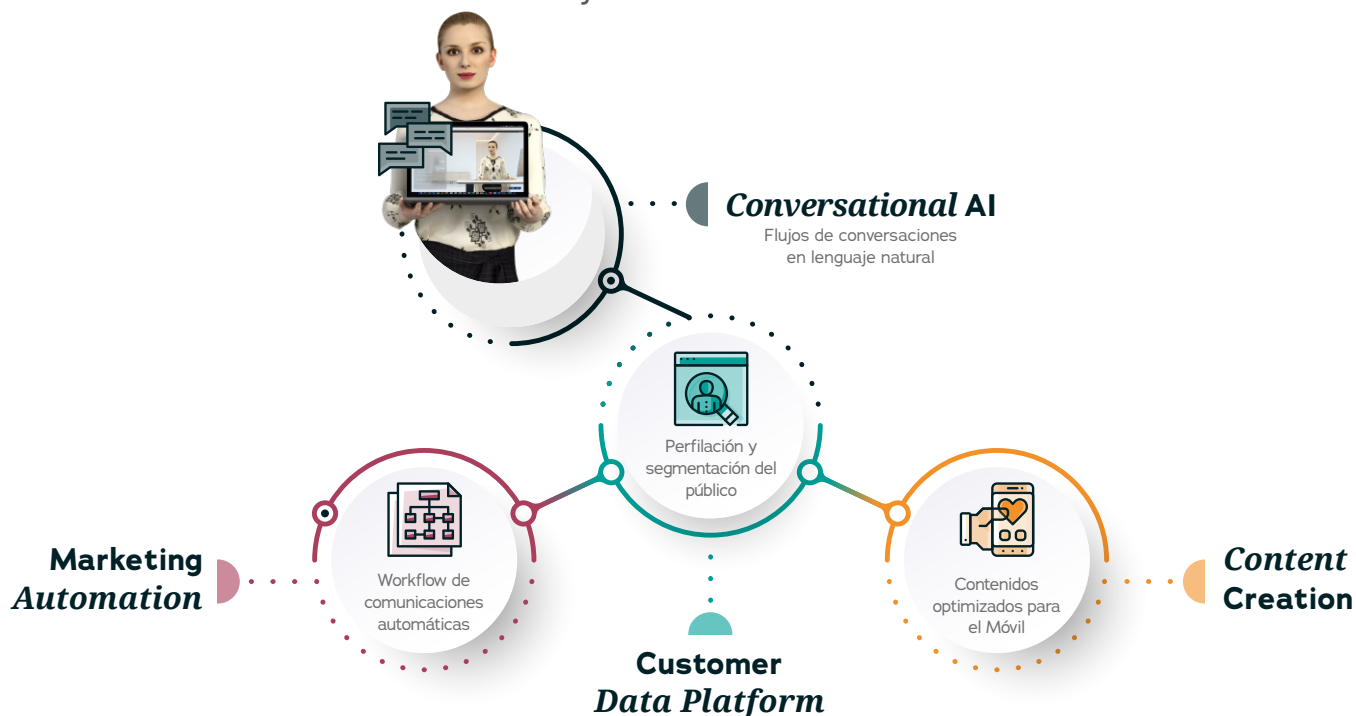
Conversational AI
Flujos de conversaciones en lenguaje natural

Perfilación y segmentación del público

Marketing Automation

Workflow de comunicaciones automáticas

Contenidos optimizados para el Móvil

Content Creation

Customer Data Platform